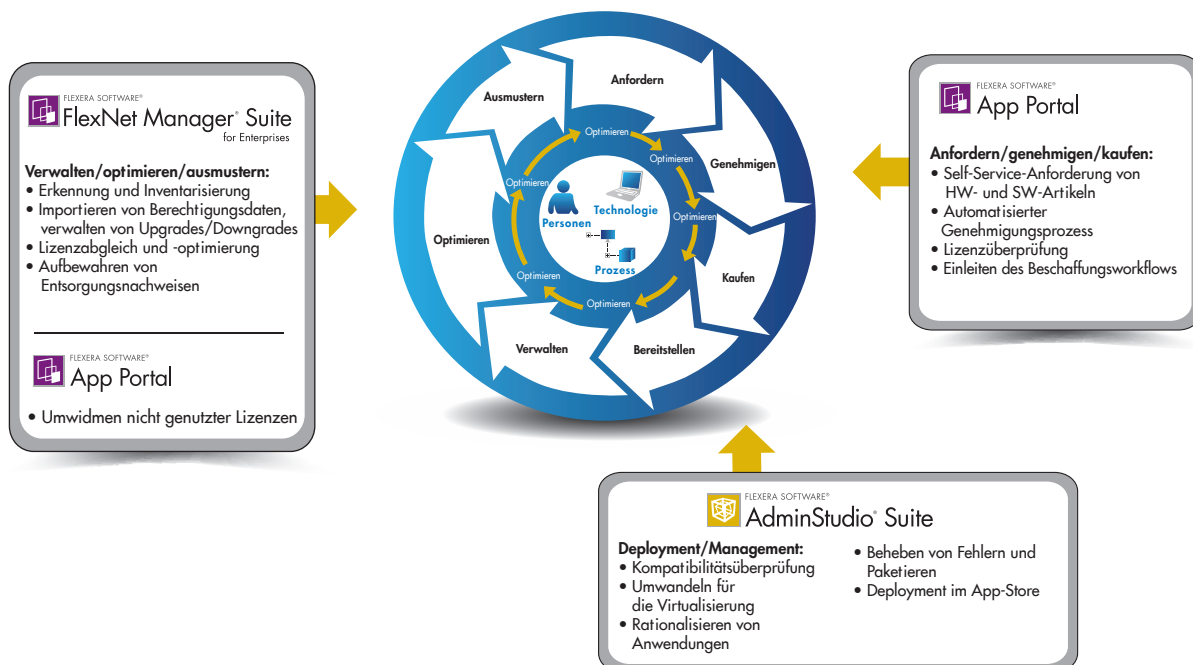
FLEXERA SOFTWARE®
FlexNet Manager® Suite
for Enterprises

Verwalten/optimieren/ausmustern:
• Erkennung und Inventarisierung
• Importieren von Berechtigungsdaten, verwalten von Upgrades/Downgrades
• Lizenzabgleich und -optimierung
• Aufbewahren von Entsorgungsnachweisen

FLEXERA SOFTWARE®
App Portal

• Umwidmen nicht genutzter Lizenzen

Ausmustern
Anfordern
Genehmigen
Kaufen
Bereitstellen
Verwalten
Optimieren
Optimieren
Optimieren
Optimieren
Optimieren
Optimieren
Optimieren
Personen
Technologie
Prozess

FLEXERA SOFTWARE®
App Portal

Anfordern/genehmigen/kaufen:
• Self-Service-Anforderung von HW- und SW-Artikeln
• Automatisierter Genehmigungsprozess
• Lizenzüberprüfung
• Einleiten des Beschaffungsworkflows

FLEXERA SOFTWARE®
AdminStudio® Suite

Deployment/Management:
• Kompatibilitätsüberprüfung
• Umwandeln für die Virtualisierung
• Rationalisieren von Anwendungen
• Beheben von Fehlern und Paketieren
• Deployment im App-Store